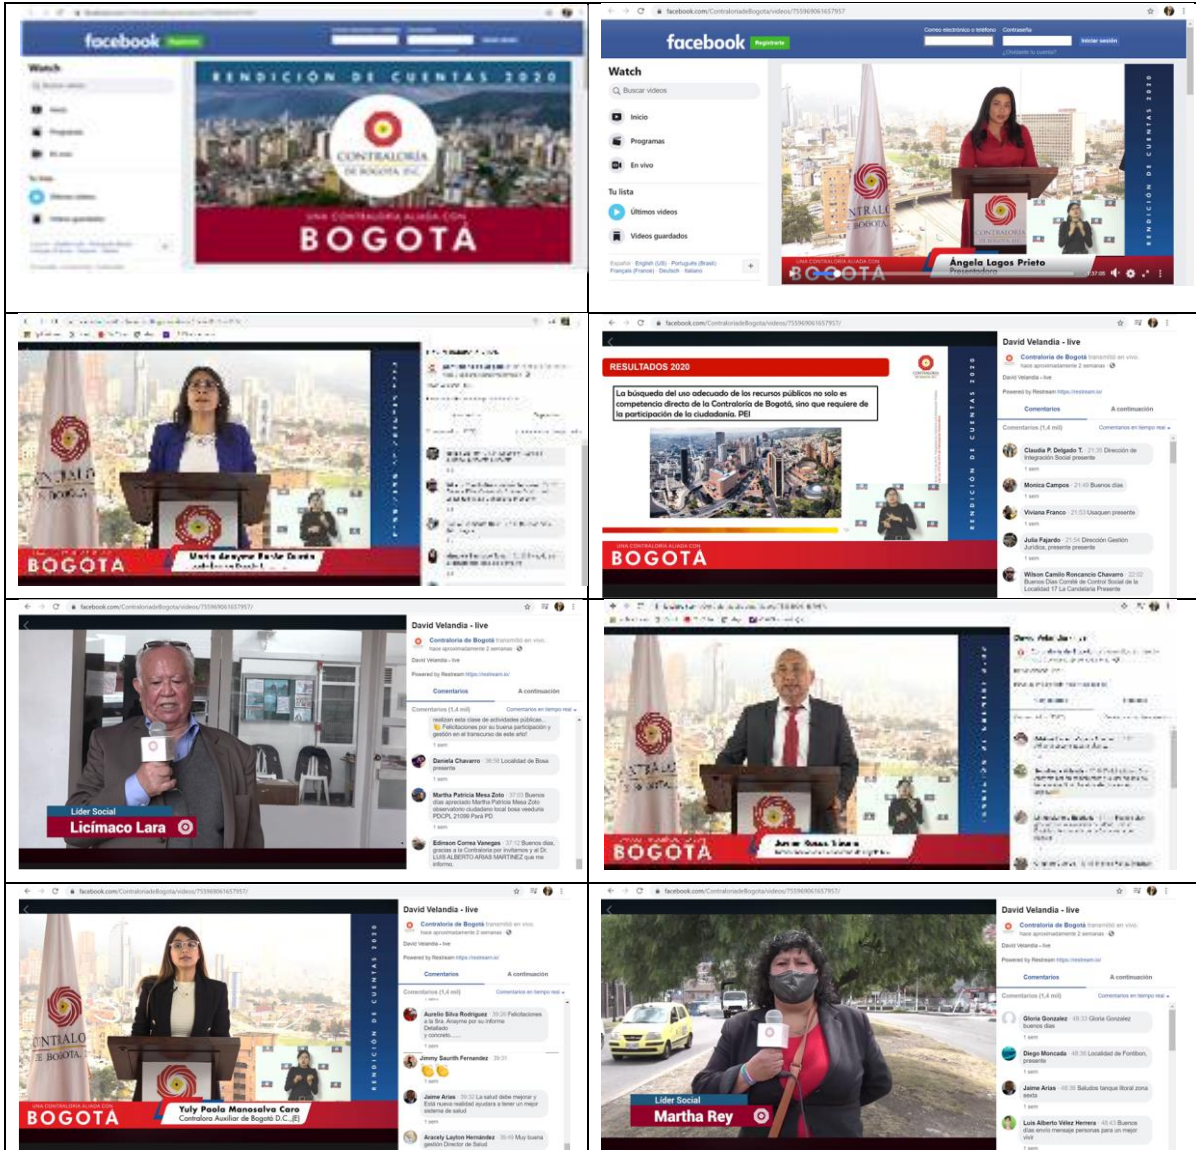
facebook

Watch

RENDICIÓN DE CUENTAS 2020

CONTRALORÍA DE BOGOTÁ D.C.

UNA CONTRALORÍA ALIADA CON
BOGOTÁ

facebook.com/ContraloriadeBogota/videos/755969061657957

facebook Regístrate

Correo electrónico o teléfono Contraseña Iniciar sesión ¿Olvidaste tu cuenta?

Watch

Buscar videos

Inicio

Programas

En vivo

Tu lista

Últimos videos

Videos guardados

Español · English (US) · Português (Brasil) · Français (France) · Deutsch · Italiano

RENDICIÓN DE CUENTAS 2020

UNA CONTRALORÍA ALIADA CON
BOGOTÁ

Ángela Lagos Prieto
Presentadora

BOGOTÁ

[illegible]

facebook.com/ContraloriadeBogota/videos/755969061657957/

RESULTADOS 2020

La búsqueda del uso adecuado de los recursos públicos no solo es competencia directa de la Contraloría de Bogotá, sino que requiere de la participación de la ciudadanía. PEI

RENDICIÓN DE CUENTAS 2020

UNA CONTRALORÍA ALIADA CON
BOGOTÁ

David Velandia - live

Contraloría de Bogotá transmitió en vivo.
hace aproximadamente 2 semanas

David Velandia - live

Powered by Restream https://restream.io/

Comentarios A continuación

Comentarios (1,4 mil) Comentarios en tiempo real

Claudia P. Delgado T. 21:35 Dirección de Integración Social presente

Monica Campos 21:49 Buenos días

Viviana Franco 21:53 Usaquen presente

Julia Fajardo 21:54 Dirección Gestión Jurídica, presente presente

Wilson Camilo Roncancio Chavarro 22:02 Buenos Días Comité de Control Social de la Localidad 17 La Candelaria Presente

facebook.com/ContraloriadeBogota/videos/755969061657957/

Líder Social
Licímaco Lara

David Velandia - live

Contraloría de Bogotá transmitió en vivo.
hace aproximadamente 2 semanas

David Velandia - live

Powered by Restream https://restream.io/

Comentarios A continuación

Comentarios (1,4 mil) Comentarios en tiempo real

realizan esta clase de actividades públicas... Felicitaciones por su buena participación y gestión en el transcurso de este año!

Daniela Chavarro 36:58 Localidad de Bosa presente

Martha Patricia Mesa Zoto 37:03 Buenos días apreciado Martha Patricia Mesa Zoto observatorio ciudadano local bosa veedurla PDCPL 21099 Para PD

Edinson Correa Vanegas 37:12 Buenos días, gracias a la Contraloría por invitarnos y al Dr. LUIS ALBERTO ARIAS MARTINEZ que me informo.

BOGOTÁ

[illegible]

facebook.com/ContraloriadeBogota/videos/755969061657957/

RENDICIÓN DE CUENTAS 2020

UNA CONTRALORÍA ALIADA CON
BOGOTÁ

Yuly Paola Manosalva Caro
Contralora Auxiliar de Bogotá D.C. (E)

David Velandia - live

Contraloría de Bogotá transmitió en vivo.
hace aproximadamente 2 semanas

David Velandia - live

Powered by Restream https://restream.io/

Comentarios A continuación

Comentarios (1,4 mil) Comentarios en tiempo real

Aurelio Silva Rodriguez 39:20 Felicitaciones a la Sra. Anayme por su informe Detallado y concreto......

Jimmy Saurith Fernandez 39:31

Jaime Arias 39:32 La salud debe mejorar y Está nueva realidad ayudará a tener un mejor sistema de salud

Aracely Layton Hernández 39:49 Muy buena gestión Director de Salud

facebook.com/ContraloriadeBogota/videos/755969061657957/

Líder Social
Martha Rey

David Velandia - live

Contraloría de Bogotá transmitió en vivo.
hace aproximadamente 2 semanas

David Velandia - live

Powered by Restream https://restream.io/

Comentarios A continuación

Comentarios (1,4 mil) Comentarios en tiempo real

Gloria Gonzalez 48:33 Gloria Gonzalez buenos días

Diego Moncada 48:36 Localidad de Fontibon, presente

Jaime Arias 48:38 Saludos barque litoral zona sexta

Luis Alberto Vélez Herrera 48:43 Buenos días envío mensaje personas para un mejor vivir